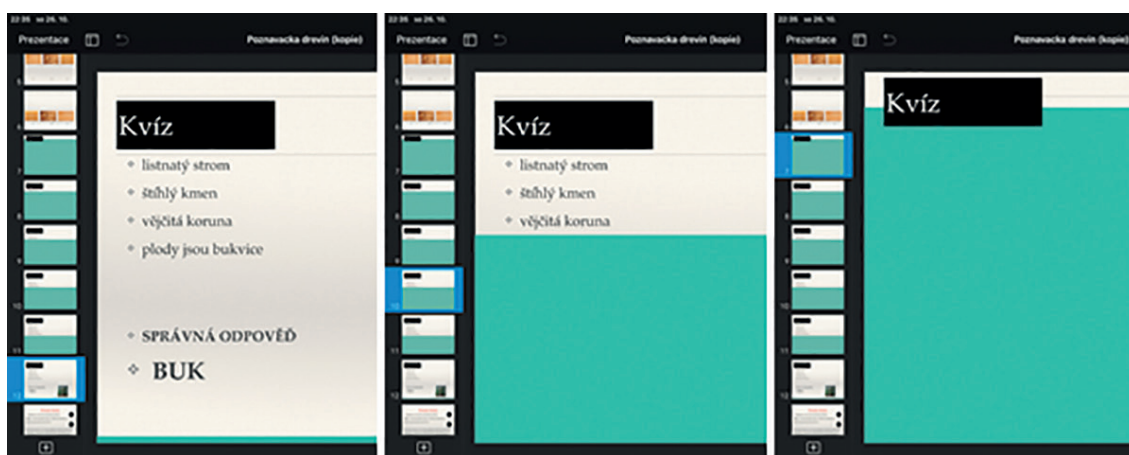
22:35 st 26. 10.
Prezentace
Poznavacka drevin (kopie)

Kvíz
listnatý strom
štíhlý kmen
vějčitá koruna
plody jsou bukvice

SPRÁVNÁ ODPOVĚĎ
BUK

22:35 st 26. 10.
Prezentace
Poznavacka drevin (kopie)

Kvíz
listnatý strom
štíhlý kmen
vějčitá koruna

22:35 st 26. 10.
Prezentace
Poznavacka drevin (kopie)

Kvíz